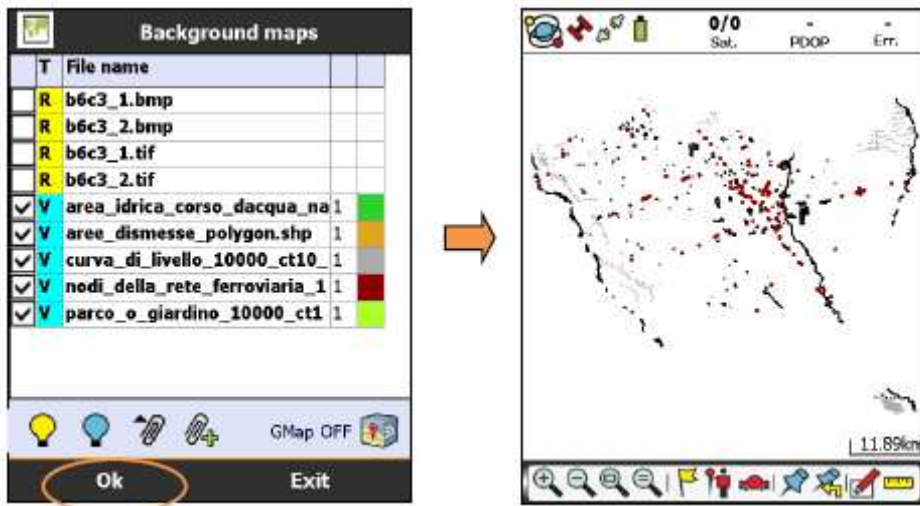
Background maps

| T | File name | | |
|---|---|---|---|
| R | b6c3_1.bmp | | |
| R | b6c3_2.bmp | | |
| R | b6c3_1.tif | | |
| R | b6c3_2.tif | | |
| V | area_idrica_corso_dacqua_na | 1 | |
| V | aree_dismesse_polygon.shp | 1 | |
| V | curva_di_livello_10000_ct10_ | 1 | |
| V | nodi_della_rete_ferroviaria_1 | 1 | |
| V | parco_o_giardino_10000_ct1 | 1 | |

GMap OFF

Ok Exit

0/0 Sat. - PDOP - Err.

11.89km